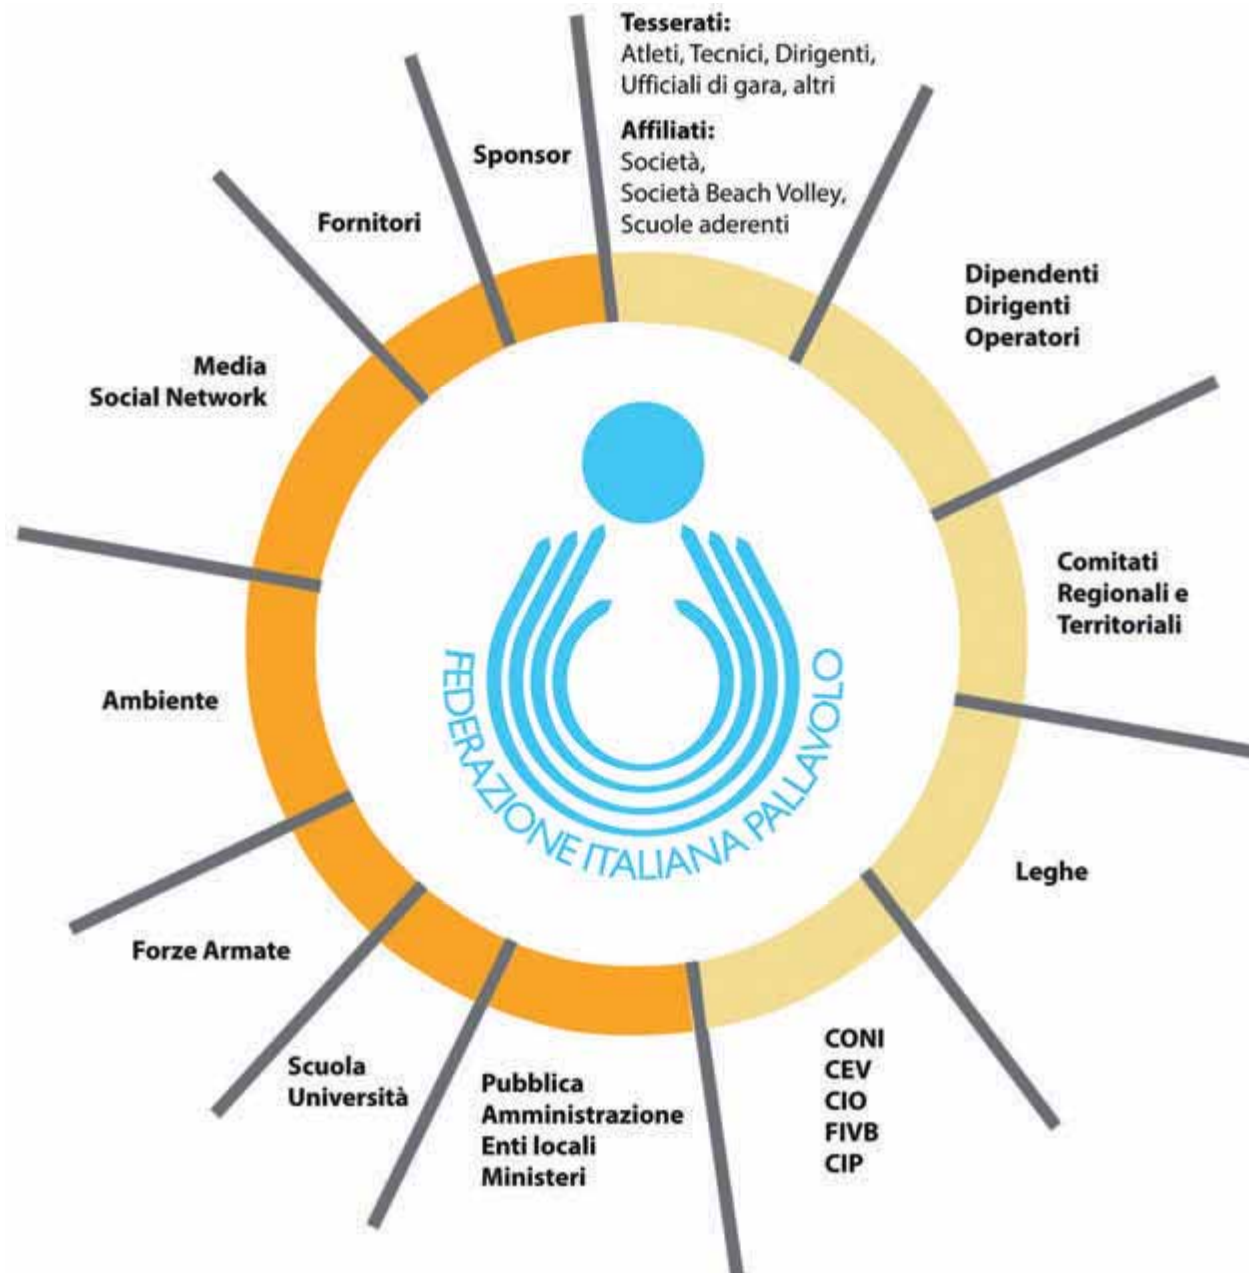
Tesserati:
Atleti, Tecnici, Dirigenti, Ufficiali di gara, altri

Affiliati:
Società,
Società Beach Volley,
Scuole aderenti

Dipendenti
Dirigenti
Operatori

Comitati
Regionali e
Territoriali

Leghe

CONI
CEV
CIO
FIVB
CIP

Pubblica
Amministrazione
Enti locali
Ministeri

Scuola
Università

Forze Armate

Ambiente

Media
Social Network

Fornitori

Sponsor

FEDERAZIONE ITALIANA PALLAVOLO